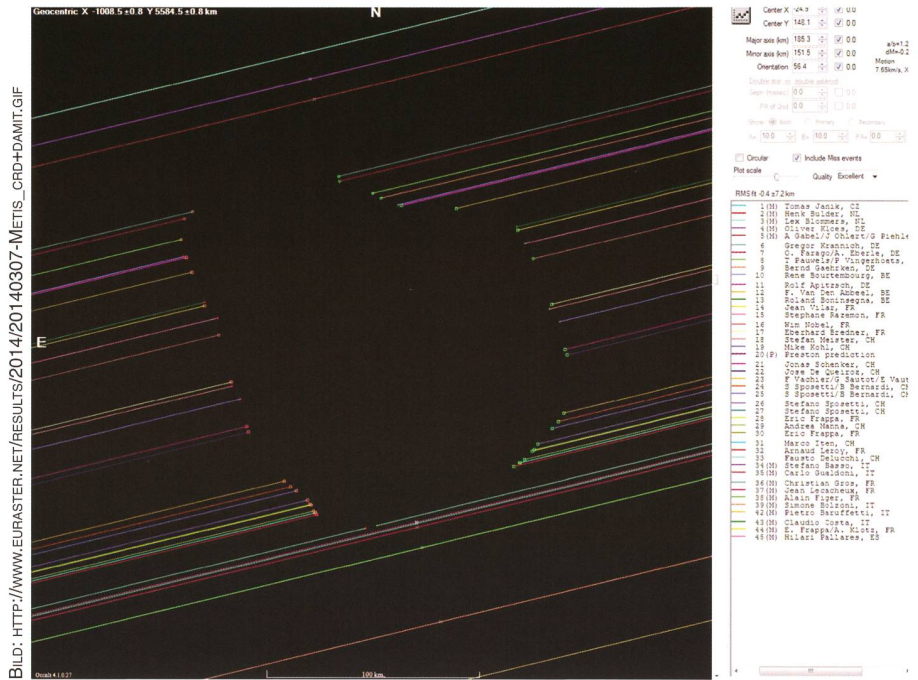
BILD: HTTP://WWW.EURASTER.NET/RESULTS/2014/20140307-METIS_CRD+DAMIT.GIF

Geocentric X -1008.5 ±0.8 Y 5584.5 ±0.8 km

N

E

Center X 24.5 0.0
Center Y 148.1 0.0
Major axis (km) 185.3 0.0
Minor axis (km) 151.5 0.0
Orientation 56.4 0.0

a/b=1.2
dM=0.2
Motion
7.65km/s, X

Double star or double asteroid
Sepn (masec) 0.0 0.0
PA of 2nd 0.0 0.0
Show: Both Primary Secondary
Ax 10.0 Bx 10.0 Px 0.0

Circular
Include Miss events
Plot scale
Quality Excellent
RMS fit -0.4 ±7.2 km

1 (M) Tomas Janik, CZ
2 (M) Henk Bulder, NL
3 (M) Lex Blommers, NL
4 (M) Oliver Kloes, DE
5 (M) A Gabel/J Ohlert/G Piehle
6 Gregor Krannich, DE
7 C. Farago/A. Eberle, DE
8 T Fauvels/P Vingerhoets,
9 Bernd Gaehrken, DE
10 Rene Bourtembourg, BE
11 Rolf Apitzsch, DE
12 F. Van Den Abbeel, BE
13 Roland Boninsegna, BE
14 Jean Vilar, FR
15 Stephane Razemon, FR
16 Wim Nobel, FR
17 Eberhard Bredner, FR
18 Stefan Meister, CH
19 Mike Kohl, CH
20 (P) Preston prediction
21 Jonas Schenker, CH
22 Jose De Queiroz, CH
23 F Vachier/G Sautot/E Vaut
24 S Sposetti/B Bernardi, CH
25 S Sposetti/B Bernardi, CH
26 Stefano Sposetti, CH
27 Stefano Sposetti, CH
28 Eric Frappa, FR
29 Andrea Manna, CH
30 Eric Frappa, FR
31 Marco Iten, CH
32 Arnaud Leroy, FR
33 Fausto Delucchi, CH
34 (M) Stefano Basso, IT
35 (M) Carlo Gualdoni, IT
36 (M) Christian Gros, FR
37 (M) Jean Lecacheux, FR
38 (M) Alain Figer, FR
39 (M) Simone Bolzoni, IT
42 (M) Pietro Baruffetti, IT
43 (M) Claudio Costa, IT
44 (M) E. Frappa/A. Klotz, FR
45 (M) Hilari Pallares, ES

Occult 4.1.0.27

100 km